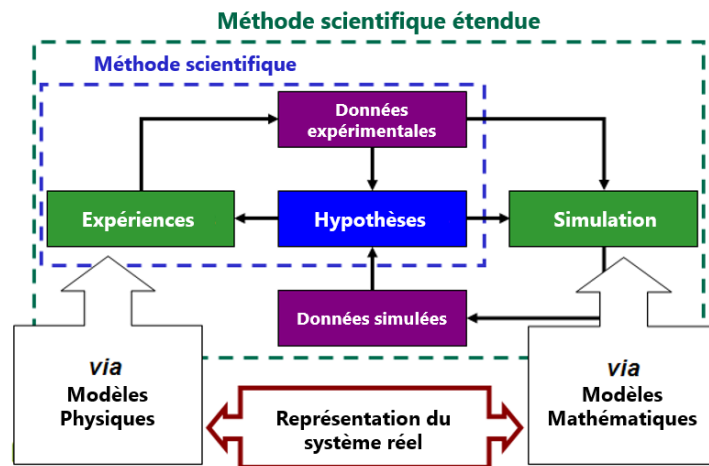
Méthode scientifique étendue

Méthode scientifique

Données expérimentales

Expériences

Hypothèses

Simulation

Données simulées

via
Modèles
Physiques

Représentation du système réel

via
Modèles
Mathématiques